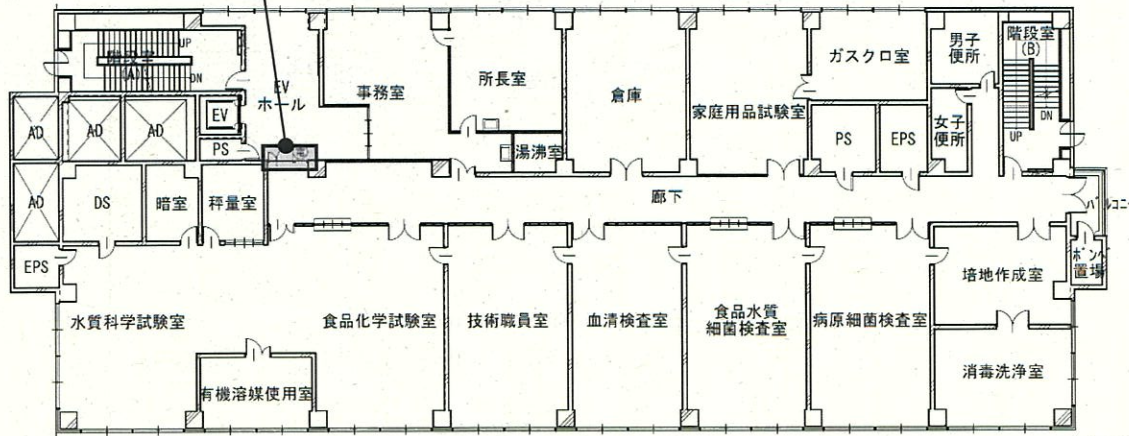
階段室
(A)
UP
DN
EV
ホール
事務室
所長室
倉庫
家庭用品試験室
ガスクロ室
男子
便所
階段室
(B)
UP
DN
AD
AD
AD
EV
PS
湯沸室
PS
EPS
女子
便所
AD
DS
暗室
秤量室
廊下
バルコニー
EPS
ボンベ
置場
培地作成室
水質科学試験室
食品化学試験室
技術職員室
血清検査室
食品水質
細菌検査室
病原細菌検査室
有機溶媒使用室
消毒洗浄室